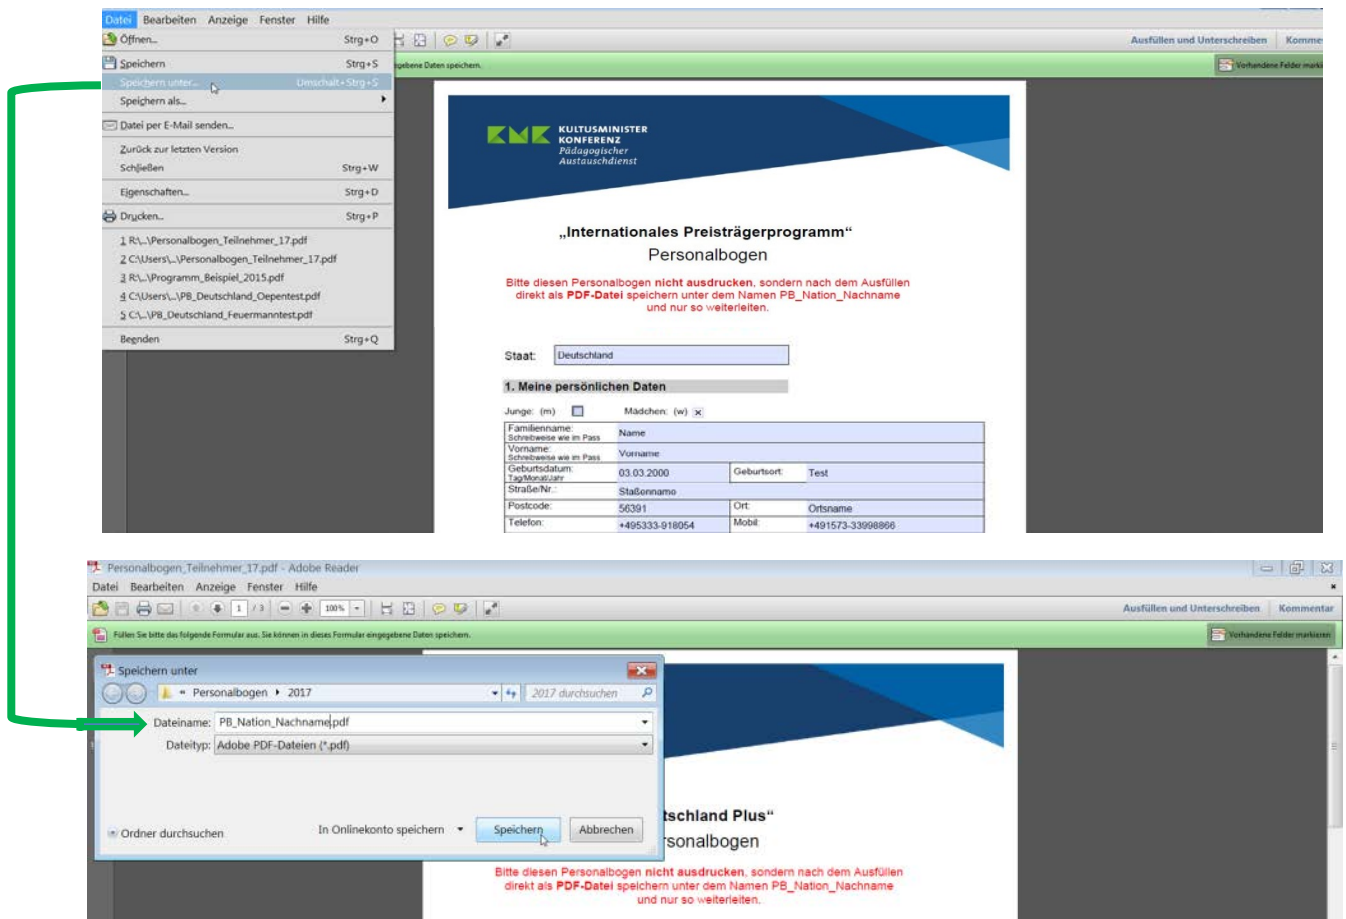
Datei Bearbeiten Anzeige Fenster Hilfe

Öffnen... Strg+O
Speichern Strg+S
Speichern unter... Umschalt+Strg+S
Speichern als...
Datei per E-Mail senden...
Zurück zur letzten Version
Schließen Strg+W
Eigenschaften... Strg+D
Drucken... Strg+P
1 R:\...\Personalbogen_Teilnehmer_17.pdf
2 C:\Users\...\Personalbogen_Teilnehmer_17.pdf
3 R:\...\Programm_Beispiel_2015.pdf
4 C:\Users\...\PB_Deutschland_Oepentest.pdf
5 C:\...\PB_Deutschland_Feuermanntest.pdf
Beenden Strg+Q

gegebene Daten speichern.

Ausfüllen und Unterschreiben Komme

Vorhandene Felder marki

KMK KULTUSMINISTER KONFERENZ Pädagogischer Austauschdienst

„Internationales Preisträgerprogramm“
Personalbogen

Bitte diesen Personalbogen **nicht ausdrucken**, sondern nach dem Ausfüllen direkt als **PDF-Datei** speichern unter dem Namen PB_Nation_Nachname und nur so weiterleiten.

Staat: Deutschland

1. Meine persönlichen Daten

Junge: (m) Mädchen: (w) x

| Familienname: Schreibweise wie im Pass | Name | | |
|---|---|---|---|
| Vorname: Schreibweise wie im Pass | Vorname | | |
| Geburtsdatum: Tag/Monat/Jahr | 03.03.2000 | Geburtsort: | Test |
| Straße/Nr.: | Staßennamo | | |
| Postcode: | 56391 | Ort: | Ortsname |
| Telefon: | +495333-918054 | Mobil: | +491573-33998866 |

Personalbogen_Teilnehmer_17.pdf - Adobe Reader
Datei Bearbeiten Anzeige Fenster Hilfe
1 / 3 100%
Ausfüllen und Unterschreiben Kommentar
Füllen Sie bitte das folgende Formular aus. Sie können in dieses Formular eingegebene Daten speichern.
Vorhandene Felder markieren

Speichern unter
« Personalbogen ▸ 2017
2017 durchsuchen
Dateiname: PB_Nation_Nachname.pdf
Dateityp: Adobe PDF-Dateien (*.pdf)
Ordner durchsuchen
In Onlinekonto speichern
Speichern
Abbrechen

tschland Plus“
rsonalbogen

Bitte diesen Personalbogen **nicht ausdrucken**, sondern nach dem Ausfüllen direkt als **PDF-Datei** speichern unter dem Namen PB_Nation_Nachname und nur so weiterleiten.